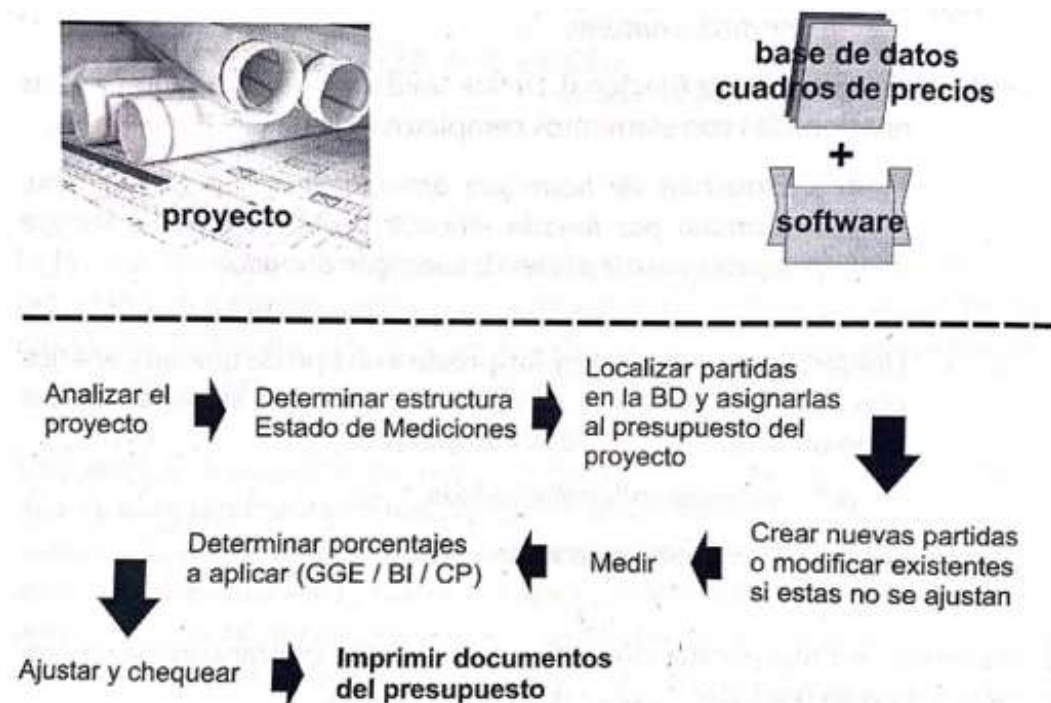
proyecto

base de datos
cuadros de precios
+
software

Analizar el proyecto

Determinar estructura Estado de Mediciones

Localizar partidas en la BD y asignarlas al presupuesto del proyecto

Crear nuevas partidas o modificar existentes si estas no se ajustan

Medir

Determinar porcentajes a aplicar (GGE / BI / CP)

Ajustar y chequear

Imprimir documentos del presupuesto